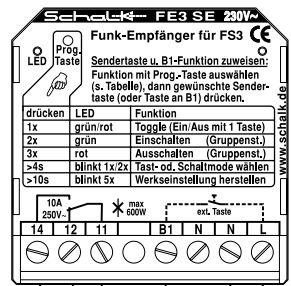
Schalk FE3 SE 230V~

LED

Prog. Taste

Funk-Empfänger für FS3 CE

Sendertaste u. B1-Funktion zuweisen:

Funktion mit Prog.-Taste auswählen (s. Tabelle), dann gewünschte Sendertaste (oder Taste an B1) drücken.

| drücken | LED | Funktion |
|---|---|---|
| 1x | grün/rot | Toggle (Ein/Aus mit 1 Taste) |
| 2x | grün | Einschalten (Gruppenst.) |
| 3x | rot | Ausschalten (Gruppenst.) |
| >4s | blinkt 1x/2x | Tast-od. Schaltmode wählen |
| >10s | blinkt 5x | Werkseinstellung herstellen |

www.schalk.de

10A 250V~

max 600W

ext. Taste

14 12 11 B1 N N L